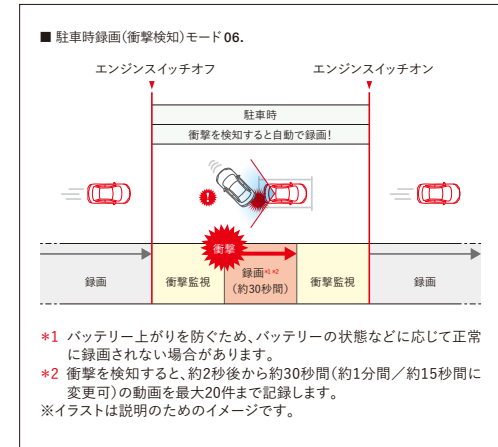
■ 駐車時録画(衝撃検知)モード 06.

エンジンスイッチオフ

エンジンスイッチオン

駐車時

衝撃を検知すると自動で録画!

衝撃

録画

衝撃監視

録画$^{*1 *2}$
(約30秒間)

衝撃監視

録画

*1 バッテリー上がりを防ぐため、バッテリーの状態などに応じて正常に録画されない場合があります。
*2 衝撃を検知すると、約2秒後から約30秒間(約1分間／約15秒間に変更可)の動画を最大20件まで記録します。
※イラストは説明のためのイメージです。